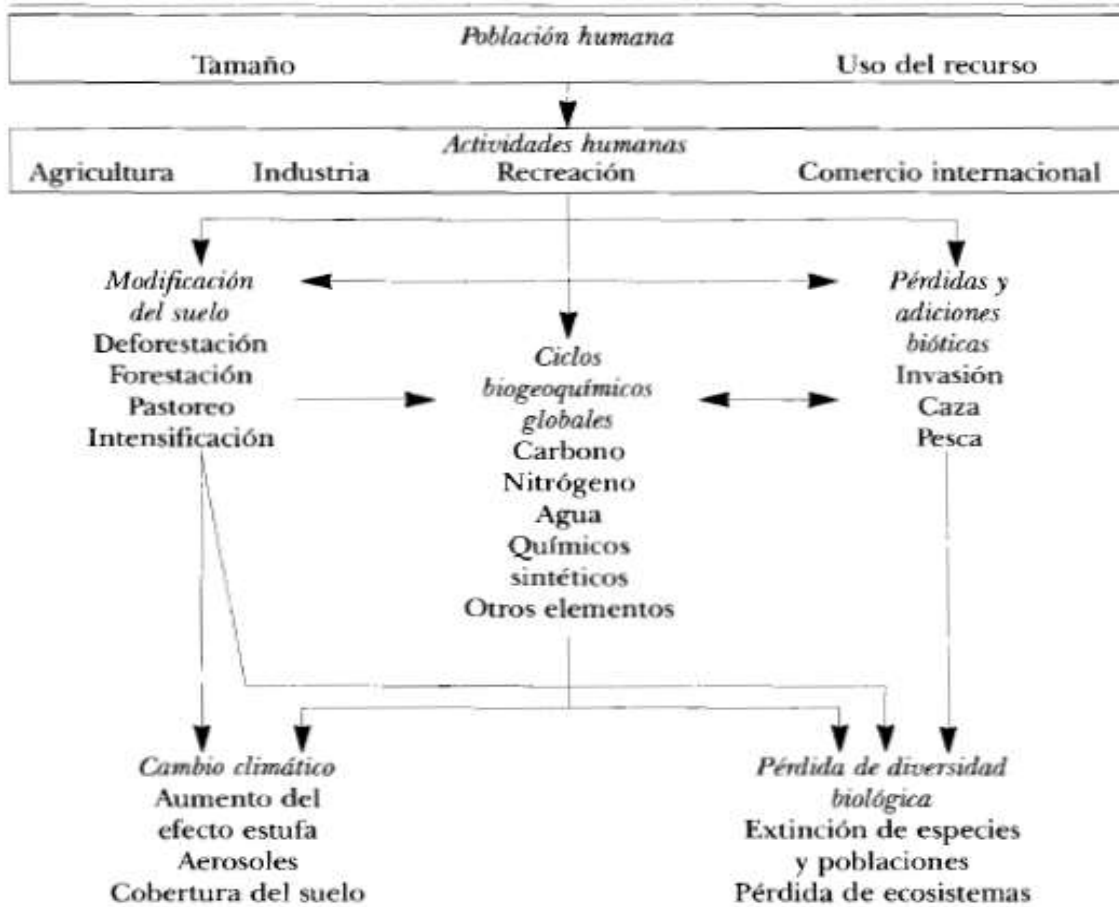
Población humana
Tamaño Uso del recurso

Actividades humanas
Agricultura Industria Recreación Comercio internacional

Modificación del suelo
Deforestación
Forestación
Pastoreo
Intensificación

Ciclos biogeoquímicos globales
Carbono
Nitrógeno
Agua
Químicos sintéticos
Otros elementos

Pérdidas y adiciones bióticas
Invasión
Caza
Pesca

Cambio climático
Aumento del efecto estufa
Aerosoles
Cobertura del suelo

Pérdida de diversidad biológica
Extinción de especies y poblaciones
Pérdida de ecosistemas